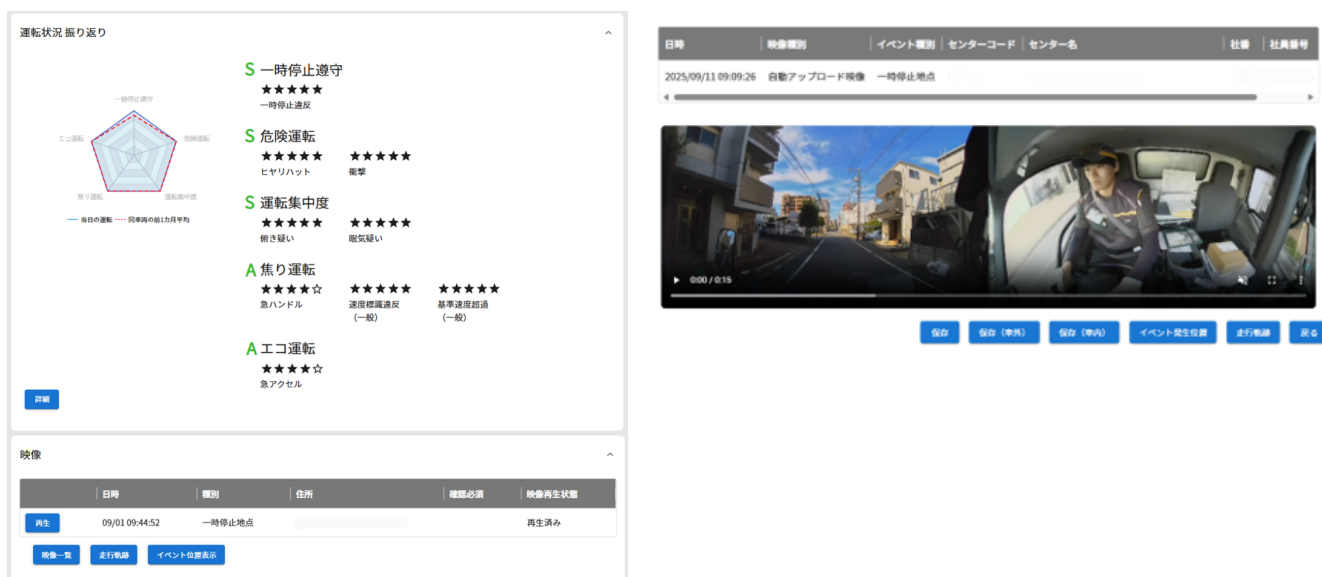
運転状況 振り返り

一時停止遵守
危険運転
運転集中度
焦り運転
エコ運転

— 当日の運転 ----- 同車両の前1カ月平均

S 一時停止遵守
★★★★★
一時停止違反

S 危険運転
★★★★★ ★★★★★
ヒヤリハット 衝撃

S 運転集中度
★★★★★ ★★★★★
脇き疑い 眠気疑い

A 焦り運転
★★★★☆ ★★★★★ ★★★★★
急ハンドル 速度標識違反（一般） 基準速度超過（一般）

A エコ運転
★★★★☆
急アクセル

詳細

映像

| | 日時 | 種別 | 住所 | 確認必須 | 映像再生状態 |
|---|---|---|---|---|---|
| 再生 | 09/01 09:44:52 | 一時停止地点 | | | 再生済み |

映像一覧 走行軌跡 イベント位置表示

| 日時 | 映像種別 | イベント種別 | センターコード | センター名 | 社番 | 社員番号 |
|---|---|---|---|---|---|---|
| 2025/09/11 09:09:26 | 自動アップロード映像 | 一時停止地点 | | | | |

0:00 / 0:15

保存 保存（車外） 保存（車内） イベント発生位置 走行軌跡 戻る